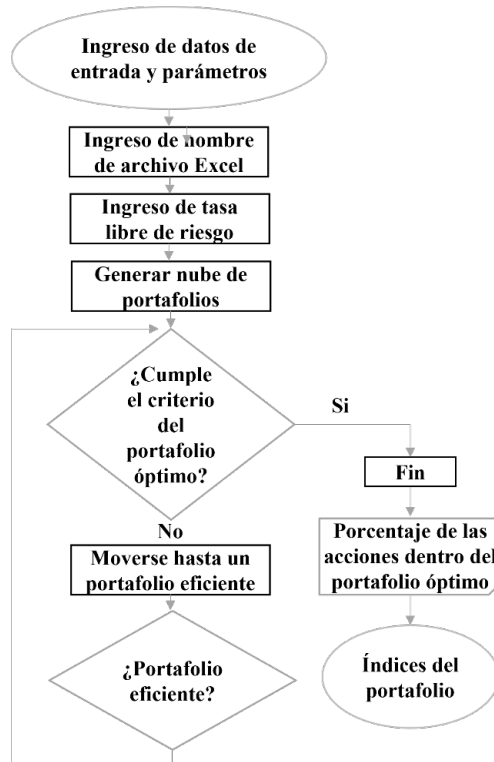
Ingreso de datos de entrada y parámetros

Ingreso de nombre de archivo Excel

Ingreso de tasa libre de riesgo

Generar nube de portafolios

¿Cumple el criterio del portafolio óptimo?

Si

Fin

Porcentaje de las acciones dentro del portafolio óptimo

Índices del portafolio

No

Moverse hasta un portafolio eficiente

¿Portafolio eficiente?